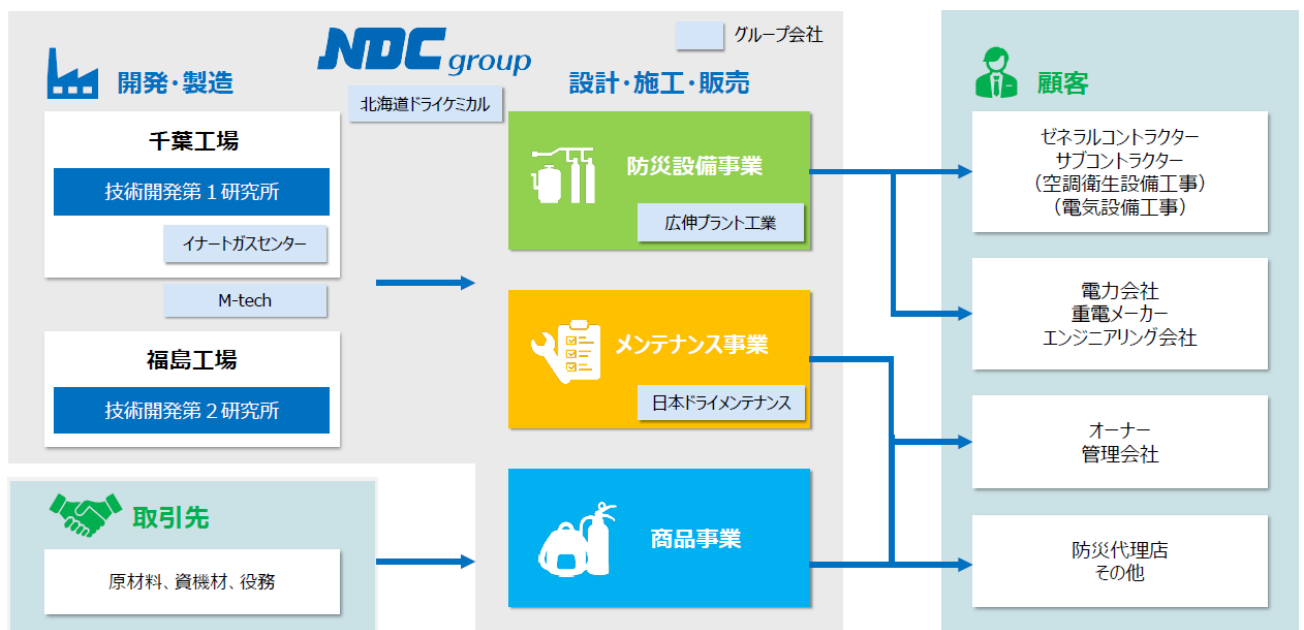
NDC group

グループ会社

開発・製造

千葉工場

技術開発第１研究所

イナートガスセンター

M-tech

福島工場

技術開発第２研究所

北海道ドライケミカル

設計・施工・販売

防災設備事業

広伸プラント工業

メンテナンス事業

日本ドライメンテナンス

商品事業

取引先

原材料、資機材、役務

顧客

ゼネラルコントラクター
サブコントラクター
（空調衛生設備工事）
（電気設備工事）

電力会社
重電メーカー
エンジニアリング会社

オーナー
管理会社

防災代理店
その他